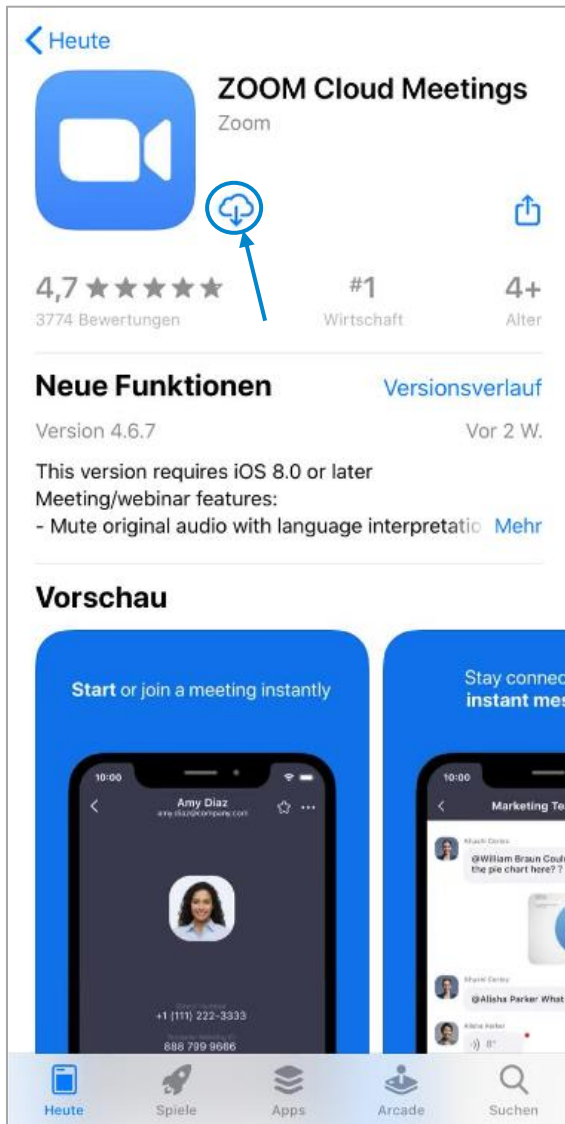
Heute

ZOOM Cloud Meetings
Zoom

4,7 ★★★★★
3774 Bewertungen

#1
Wirtschaft

4+
Alter

Neue Funktionen
Versionsverlauf

Version 4.6.7
Vor 2 W.

This version requires iOS 8.0 or later
Meeting/webinar features:
- Mute original audio with language interpretatio Mehr

Vorschau

Start or join a meeting instantly

10:00
Amy Diaz
amy.diaz@company.com

+1 (111) 222-3333
888 799 9686

Stay connec
instant mes

10:00
Marketing Te

@William Braun Coul
the pie chart here? ?

@Alisha Parker What

Heute
Spiele
Apps
Arcade
Suchen